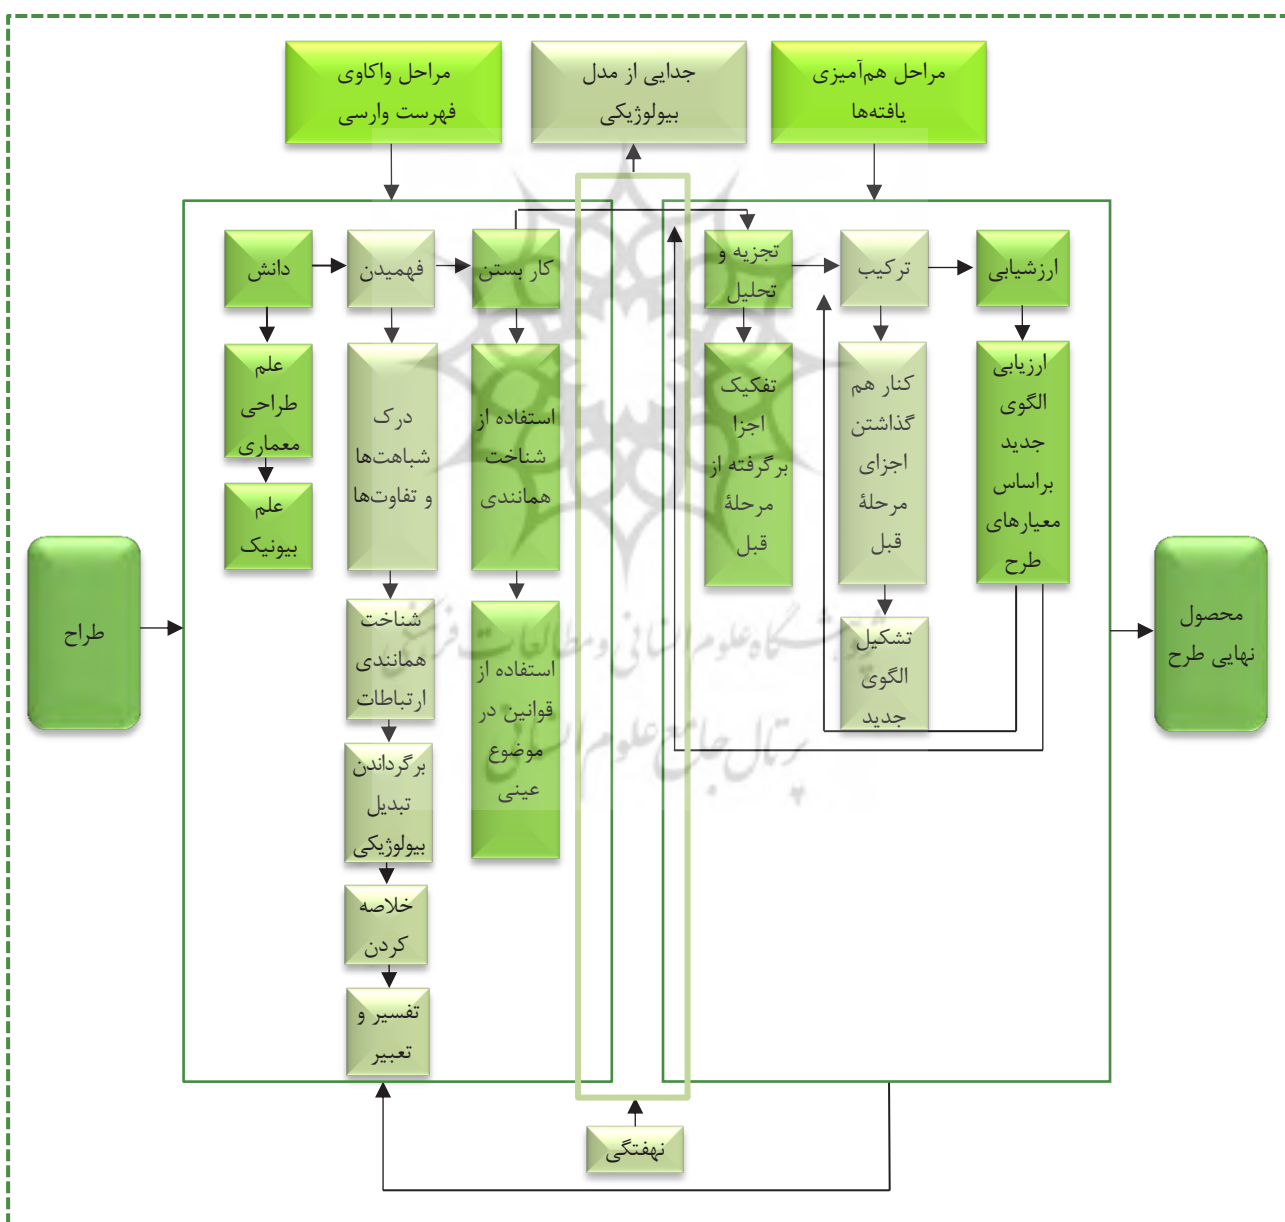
مراحل واکاوی فهرست وارسی

جدایی از مدل بیولوژیکی

مراحل هم‌آمیزی یافته‌ها

دانش

فهمیدن

کار بستن

تجزیه و تحلیل

ترکیب

ارزشیابی

علم طراحی معماری

علم بیونیک

درک شباهت‌ها و تفاوت‌ها

استفاده از شناخت همانندی

تفکیک اجزا برگرفته از مرحلهٔ قبل

کنار هم گذاشتن اجزای مرحلهٔ قبل

ارزیابی الگوی جدید براساس معیارهای طرح

طراح

محصول نهایی طرح

شناخت همانندی ارتباطات

استفاده از قوانین در موضوع عینی

تشکیل الگوی جدید

برگرداندن تبدیل بیولوژیکی

خلاصه کردن

تفسیر و تعبیر

نهفتگی

پژوهشگاه علوم انسانی و مطالعات فرهنگی
پرتال جامع علوم انسانی